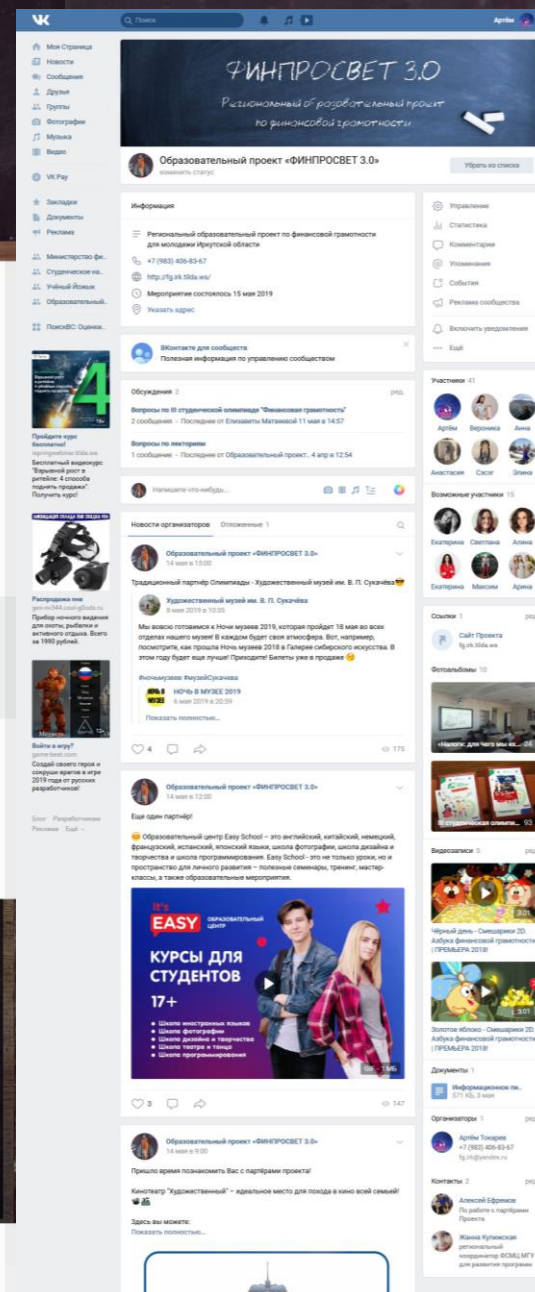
VK Поиск Артём

Моя Страница
Новости
Сообщения
Друзья
Группы
Фотографии
Музыка
Видео
VK Pay
Закладки
Документы
Реклама
Министерство фи...
Студенческое на...
Учёный Йоожк
Образовательный...
ПоискВС: Оценка...

Пройдите курс бесплатно!
Бесплатный видеокурс "Взрывной рост в ритейле: 4 способа поднять продажи". Получить курс!

Распродажа пнв
Прибор ночного видения для охоты, рыбалки и активного отдыха. Всего за 1990 рублей.

Войти в игру?
Создай своего героя и сокруши врагов в игре 2019 года от русских разработчиков!

Блог Разработчикам Реклама Ещё

ФИНПРОСВЕТ 3.0
Региональный образовательный проект по финансовой грамотности

Образовательный проект «ФИНПРОСВЕТ 3.0»
изменить статус
Убрать из списка

Информация
Региональный образовательный проект по финансовой грамотности для молодежи Иркутской области
+7 (983) 406-83-67
http://fg.irk.tilda.ws/
Мероприятие состоялось 15 мая 2019
Указать адрес

ВКонтакте для сообществ
Полезная информация по управлению сообществом

Обсуждения 2 ред.
Вопросы по III студенческой олимпиаде "Финансовая грамотность"
2 сообщения · Последнее от Елизаветы Матаевой 11 мая в 14:57
Вопросы по лекториям
1 сообщение · Последнее от Образовательный проект... 4 апр в 12:54

Напишите что-нибудь...

Новости организаторов Отложенные 1

Образовательный проект «ФИНПРОСВЕТ 3.0»
14 мая в 15:00
Традиционный партнёр Олимпиады - Художественный музей им. В. П. Сукачёва
Художественный музей им. В. П. Сукачёва
8 мая 2019 в 10:35
Мы вовсю готовимся к Ночи музеев 2019, которая пройдет 18 мая во всех отделах нашего музея! В каждом будет своя атмосфера. Вот, например, посмотрите, как прошла Ночь музеев 2018 в Галерее сибирского искусства. В этом году будет еще лучше! Приходите! Билеты уже в продаже
#ночьмузеев #музейСукачева
НОЧЬ В МУЗЕЕ 2019
6 мая 2019 в 20:59
Показать полностью...
4 175

Образовательный проект «ФИНПРОСВЕТ 3.0»
14 мая в 12:00
Еще один партнёр!
Образовательный центр Easy School – это английский, китайский, немецкий, французский, испанский, японский языки, школа фотографии, школа дизайна и творчества и школа программирования. Easy School - это не только уроки, но и пространство для личного развития – полезные семинары, тренинг, мастер-классы, а также образовательные мероприятия.
It's EASY ОБРАЗОВАТЕЛЬНЫЙ ЦЕНТР
КУРСЫ ДЛЯ СТУДЕНТОВ
17+
Школа иностранных языков
Школа фотографии
Школа дизайна и творчества
Школа театра и танца
Школа программирования
GIF 1 МБ
3 147

Образовательный проект «ФИНПРОСВЕТ 3.0»
14 мая в 9:00
Пришло время познакомить Вас с партнёрами проекта!
Кинотеатр "Художественный" – идеальное место для похода в кино всей семьей!
Здесь вы можете:
Показать полностью...

Управление
Статистика
Комментарии
Упоминания
События
Реклама сообщества
Включить уведомления
Ещё

Участники 41
Артём Вероника Анна
Анастасия Сэсэг Элина
Возможные участники 15
Екатерина Светлана Алина
Екатерина Максим Арина

Ссылки 1 ред.
Сайт Проекта
fg.irk.tilda.ws

Фотоальбомы 10
«Налоги: для чего мы их... 24
III студенческая олимпи... 93

Видеозаписи 5
Чёрный день - Смешарики 2D. Азбука финансовой грамотности | ПРЕМЬЕРА 2018!
Золотое яблоко - Смешарики 2D. Азбука финансовой грамотности | ПРЕМЬЕРА 2018!

Документы 1
Информационное пи...
571 КБ, 3 мая 2019

Организаторы 1 ред.
Артём Токарев
+7 (983) 406-83-67
fg.irk@yandex.ru

Контакты 2 ред.
Алексей Ефремов
По работе с партнёрами Проекта
Жанна Кулижская
региональный координатор ФСМЦ МГУ для развития программ